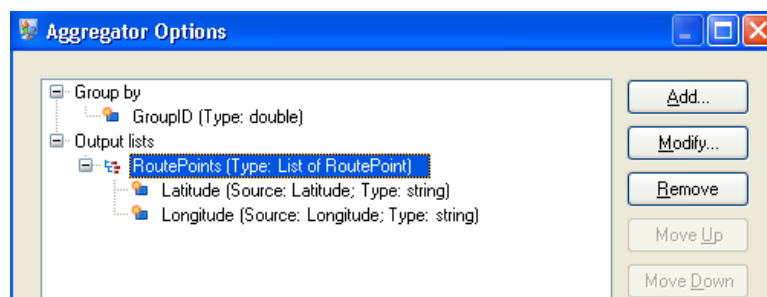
Aggregator Options

Group by
GroupID (Type: double)
Output lists
RoutePoints (Type: List of RoutePoint)
Latitude (Source: Latitude; Type: string)
Longitude (Source: Longitude; Type: string)

Add...
Modify...
Remove
Move Up
Move Down